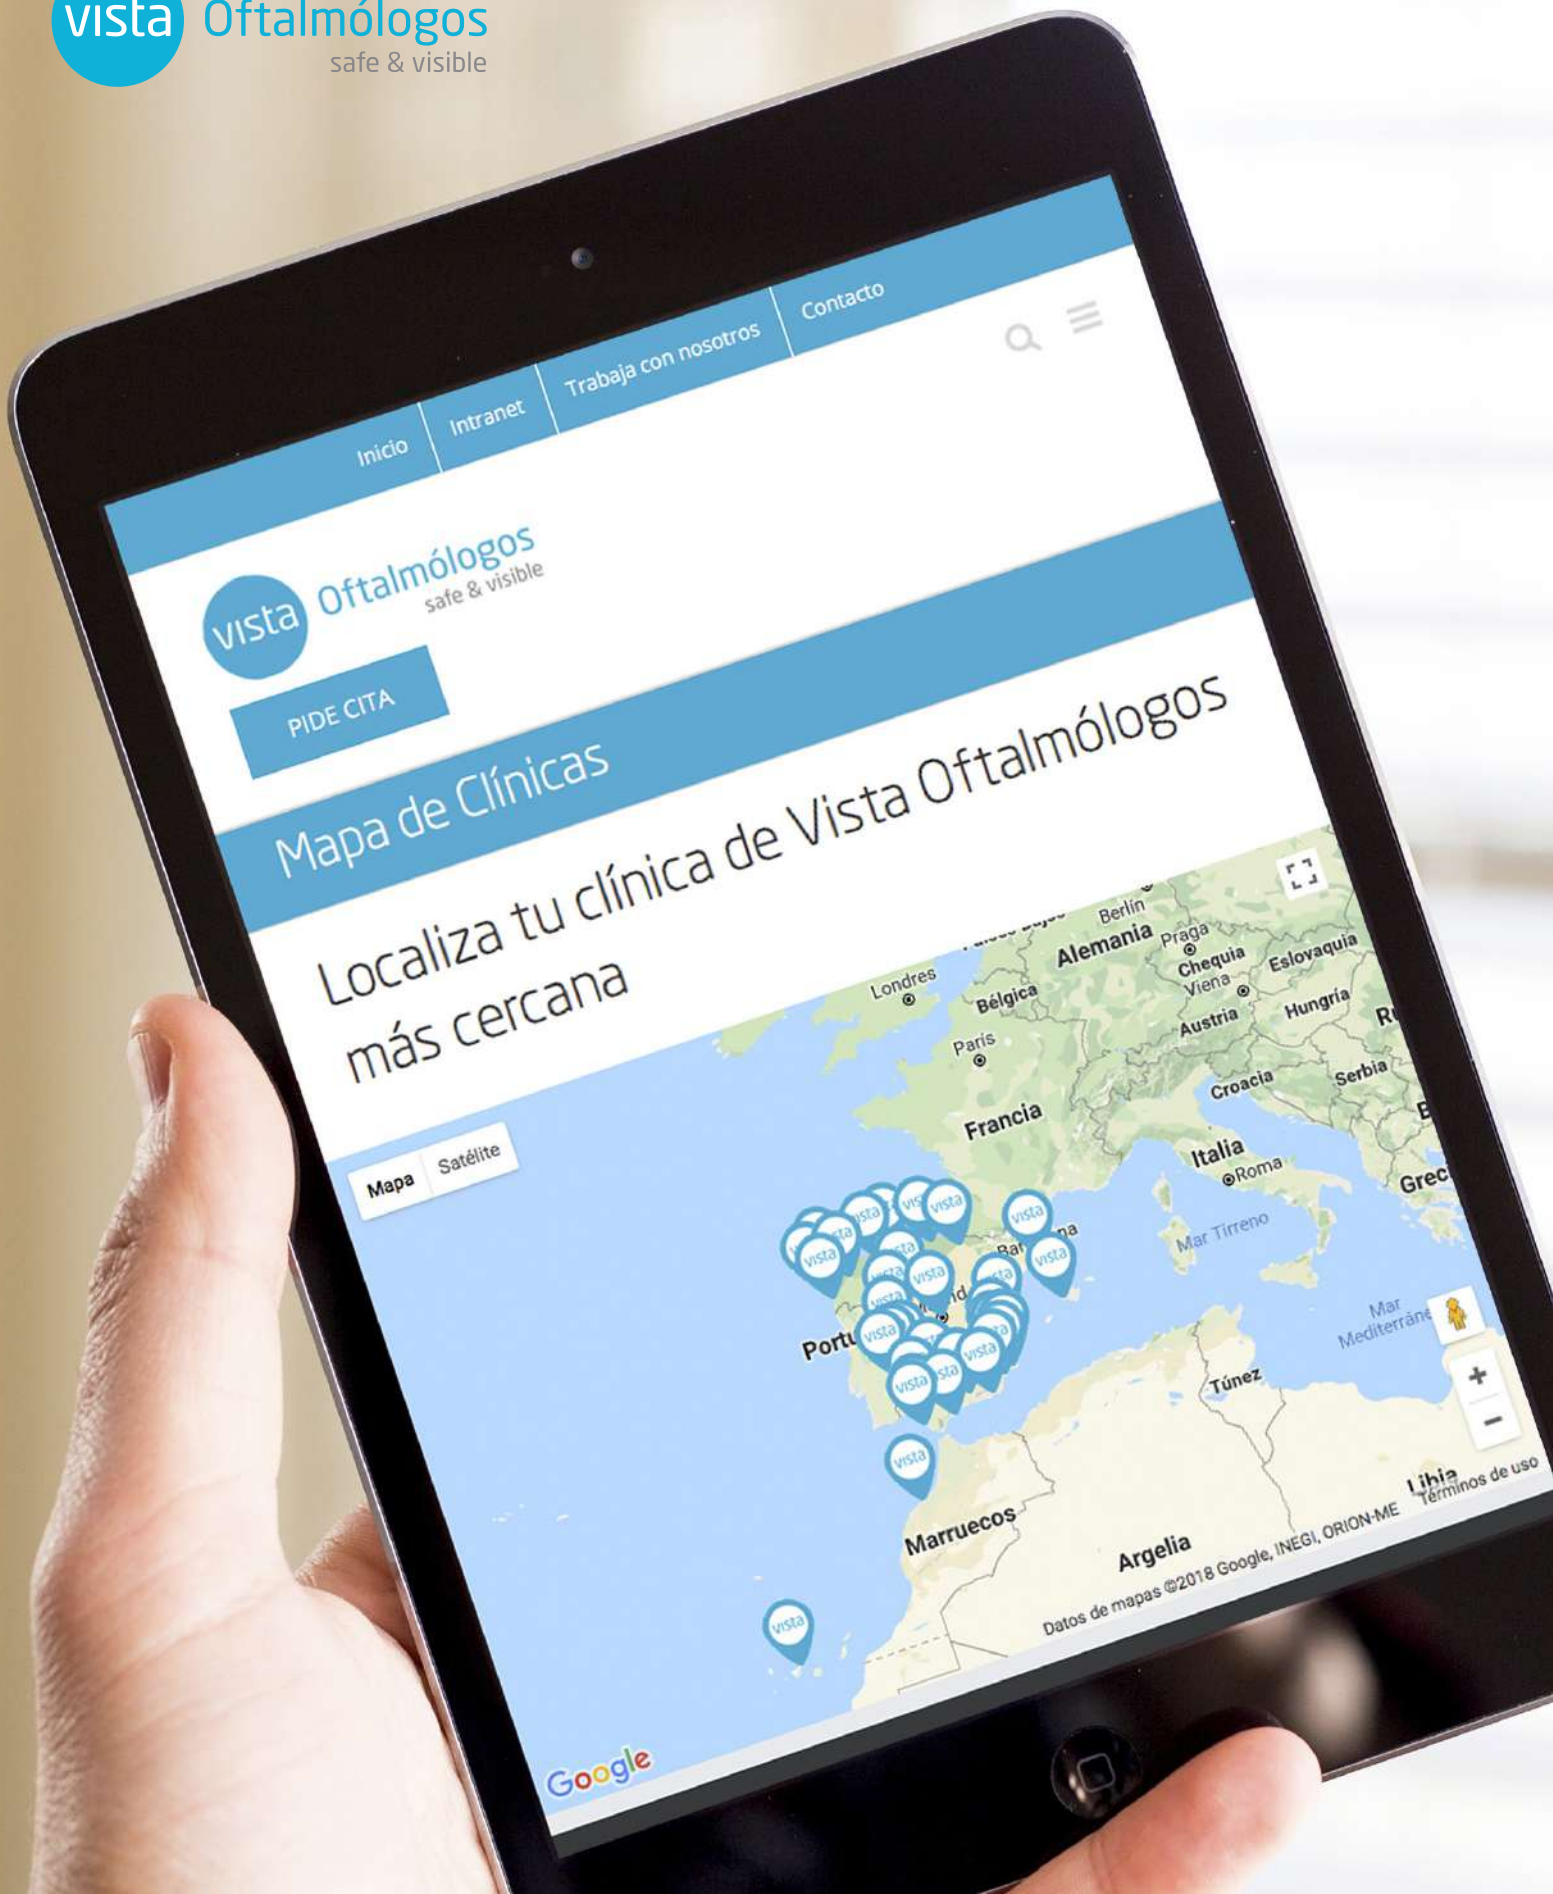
vista Oftalmólogos
safe & visible

Inicio
Intranet
Trabaja con nosotros
Contacto

vista Oftalmólogos
safe & visible

PIDE CITA

Mapa de Clínicas

Localiza tu clínica de Vista Oftalmólogos más cercana

Mapa
Satélite

Berlín
Alemania
Praga
Chequia
Eslovaquia
Viena
Austria
Hungría
Londres
Bélgica
París
Francia
Croacia
Serbia
Italia
Roma
Mar Tirreno
Grec
Portu
Mar Mediterráne
Túnez
Marruecos
Argelia
Libia
vista

Google
Datos de mapas ©2018 Google, INEGI, ORION-ME
Términos de uso